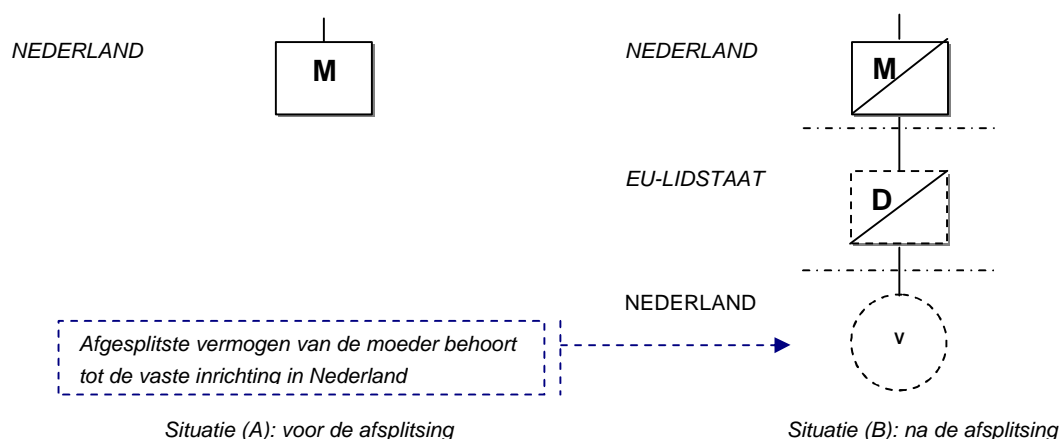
NEDERLAND

M

NEDERLAND

M

EU-LIDSTAAT

D

NEDERLAND

V

Afgesplitste vermogen van de moeder behoort tot de vaste inrichting in Nederland

Situatie (A): voor de afsplitsing

Situatie (B): na de afsplitsing